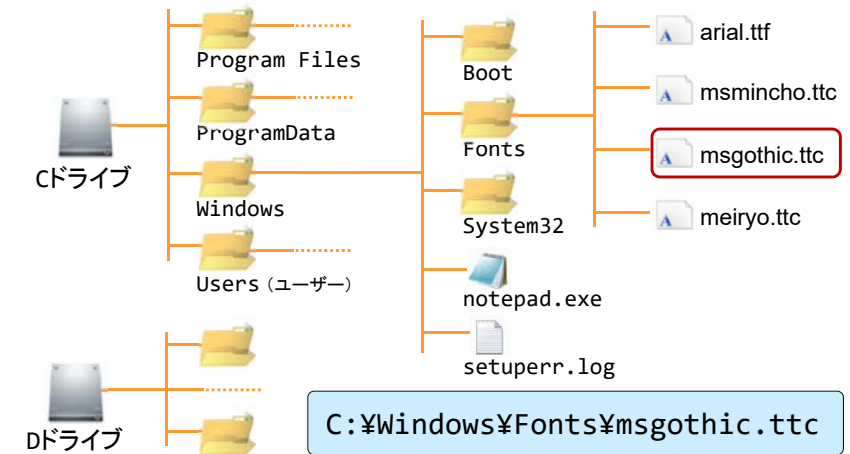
Cドライブ

Program Files

ProgramData

Windows

Users（ユーザー）

Boot

Fonts

System32

notepad.exe

setuperr.log

arial.ttf

msmincho.ttc

msgothic.ttc

meiryo.ttc

Dドライブ

C:¥Windows¥Fonts¥msgothic.ttc